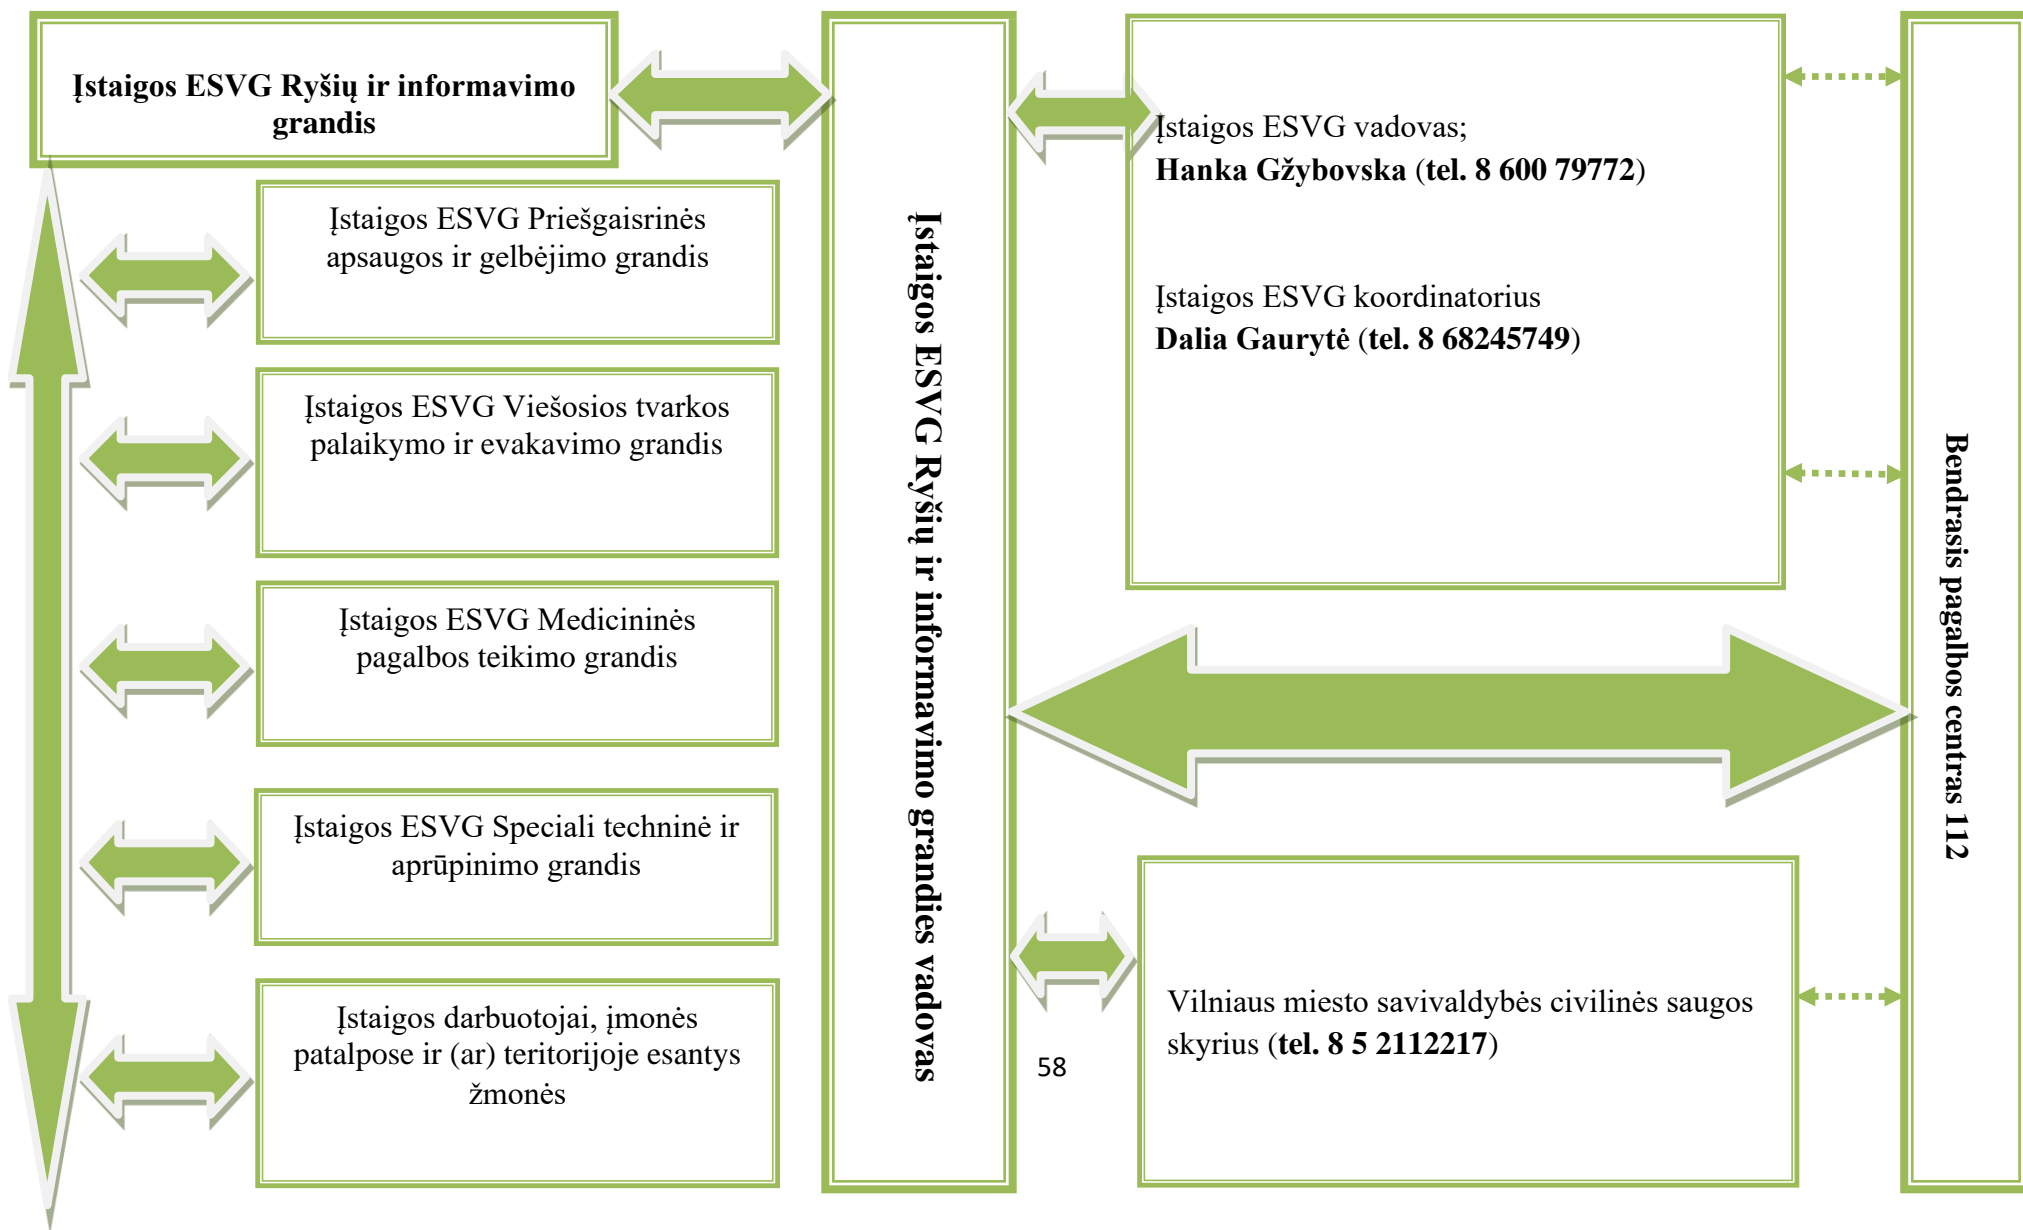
Įstaigos ESVG Ryšių ir informavimo grandis

Įstaigos ESVG Priešgaisrinės apsaugos ir gelbėjimo grandis

Įstaigos ESVG Viešosios tvarkos palaikymo ir evakavimo grandis

Įstaigos ESVG Medicininės pagalbos teikimo grandis

Įstaigos ESVG Speciali techninė ir aprūpinimo grandis

Įstaigos darbuotojai, įmonės patalpose ir (ar) teritorijoje esantys žmonės

Įstaigos ESVG Ryšių ir informavimo grandies vadovas

Įstaigos ESVG vadovas;
**Hanka Gžybovska (tel. 8 600 79772)**

Įstaigos ESVG koordinatorius
**Dalia Gaurytė (tel. 8 68245749)**

Vilniaus miesto savivaldybės civilinės saugos skyrius (**tel. 8 5 2112217**)

58

Bendrasis pagalbos centras 112